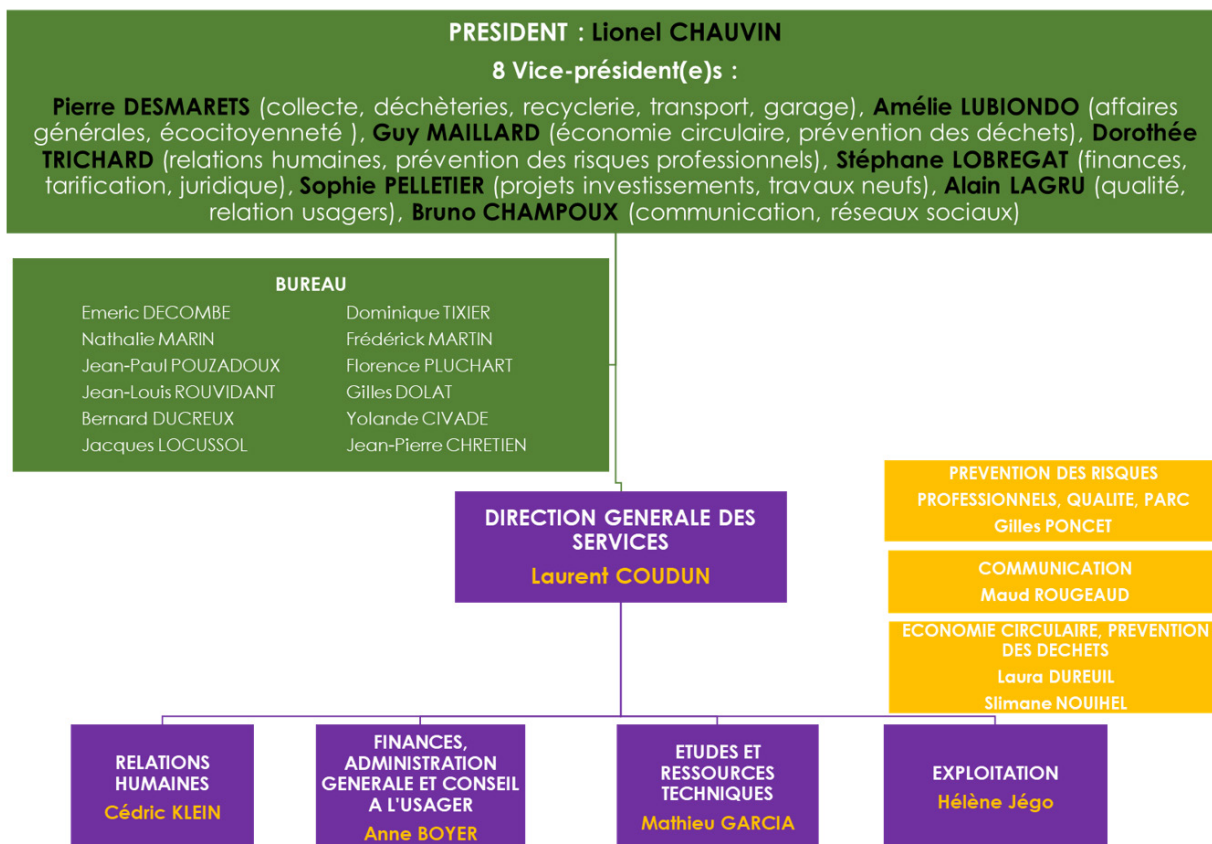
PRESIDENT : Lionel CHAUVIN

8 Vice-président(e)s :

Pierre DESMARETS (collecte, déchèteries, recyclerie, transport, garage), Amélie LUBIONDO (affaires générales, écocitoyenneté ), Guy MAILLARD (économie circulaire, prévention des déchets), Dorothée TRICHARD (relations humaines, prévention des risques professionnels), Stéphane LOBREGAT (finances, tarification, juridique), Sophie PELLETIER (projets investissements, travaux neufs), Alain LAGRU (qualité, relation usagers), Bruno CHAMPOUX (communication, réseaux sociaux)

BUREAU

Emeric DECOMBE
Nathalie MARIN
Jean-Paul POUZADOUX
Jean-Louis ROUVIDANT
Bernard DUCREUX
Jacques LOCUSSOL

Dominique TIXIER
Frédérick MARTIN
Florence PLUCHART
Gilles DOLAT
Yolande CIVADE
Jean-Pierre CHRETIEN

PREVENTION DES RISQUES PROFESSIONNELS, QUALITE, PARC
Gilles PONCET

COMMUNICATION
Maud ROUGEAUD

ECONOMIE CIRCULAIRE, PREVENTION DES DECHETS
Laura DUREUIL
Slimane NOUIHEL

DIRECTION GENERALE DES SERVICES
Laurent COUDUN

RELATIONS HUMAINES
Cédric KLEIN

FINANCES, ADMINISTRATION GENERALE ET CONSEIL A L'USAGER
Anne BOYER

ETUDES ET RESSOURCES TECHNIQUES
Mathieu GARCIA

EXPLOITATION
Hélène Jégo